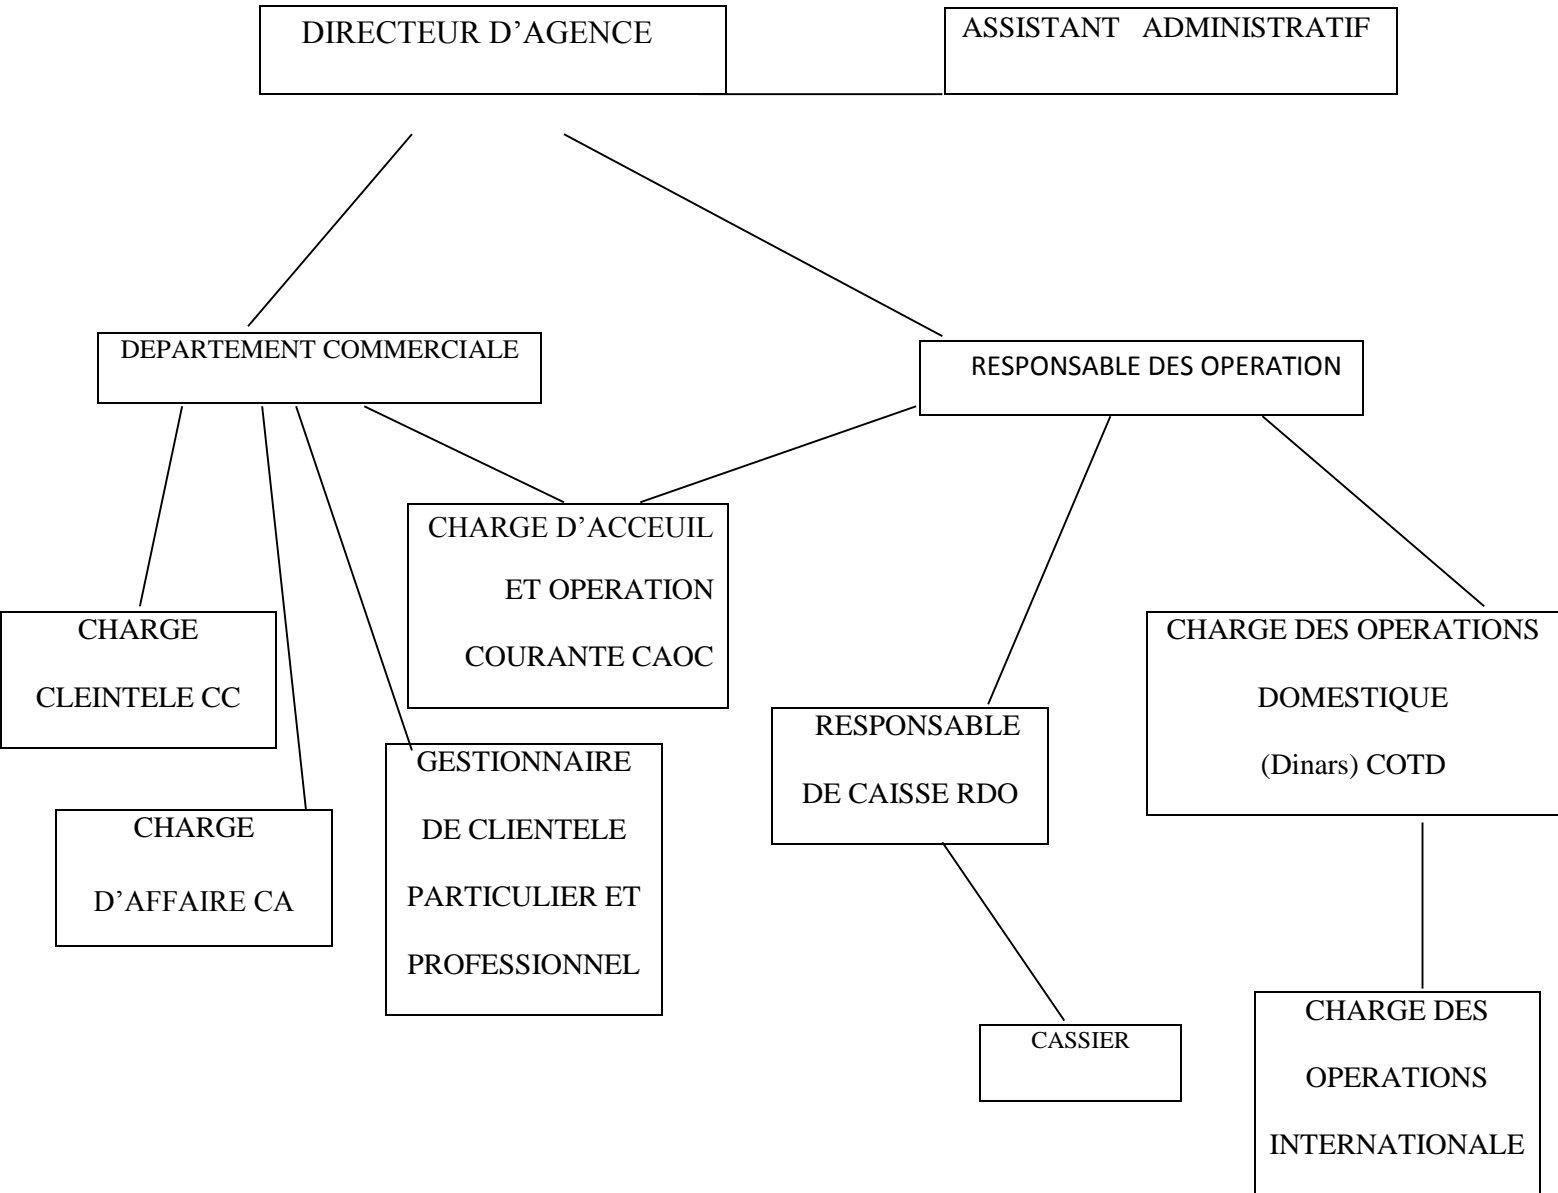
DIRECTEUR D'AGENCE

ASSISTANT ADMINISTRATIF

DEPARTEMENT COMMERCIALE

RESPONSABLE DES OPERATION

CHARGE D'ACCEUIL ET OPERATION COURANTE CAOC

CHARGE CLEINTELE CC

CHARGE D'AFFAIRE CA

GESTIONNAIRE DE CLIENTELE PARTICULIER ET PROFESSIONNEL

RESPONSABLE DE CAISSE RDO

CASSIER

CHARGE DES OPERATIONS DOMESTIQUE (Dinars) COTD

CHARGE DES OPERATIONS INTERNATIONALE